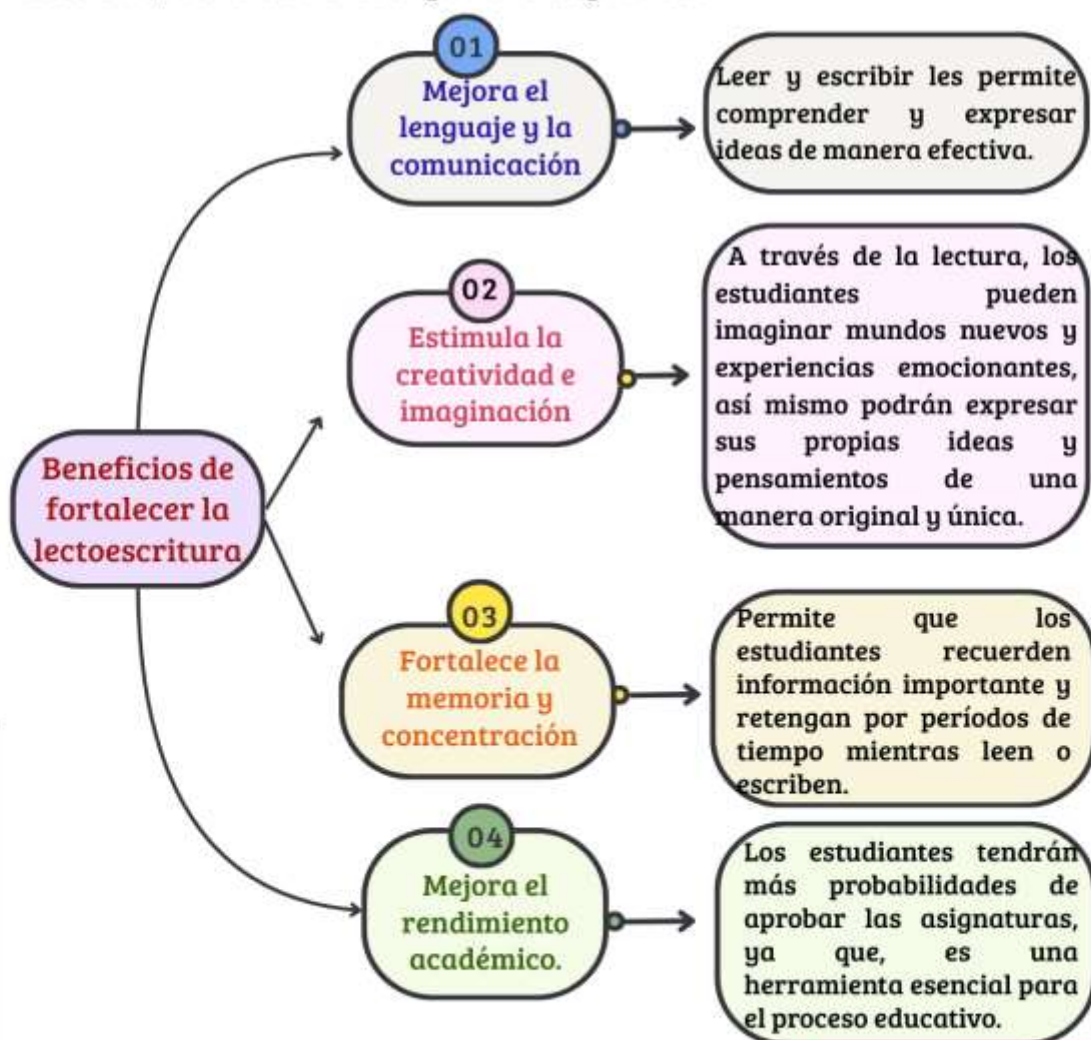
Beneficios de fortalecer la lectoescritura

01
Mejora el lenguaje y la comunicación

Leer y escribir les permite comprender y expresar ideas de manera efectiva.

02
Estimula la creatividad e imaginación

A través de la lectura, los estudiantes pueden imaginar mundos nuevos y experiencias emocionantes, así mismo podrán expresar sus propias ideas y pensamientos de una manera original y única.

03
Fortalece la memoria y concentración

Permite que los estudiantes recuerden información importante y retengan por períodos de tiempo mientras leen o escriben.

04
Mejora el rendimiento académico.

Los estudiantes tendrán más probabilidades de aprobar las asignaturas, ya que, es una herramienta esencial para el proceso educativo.